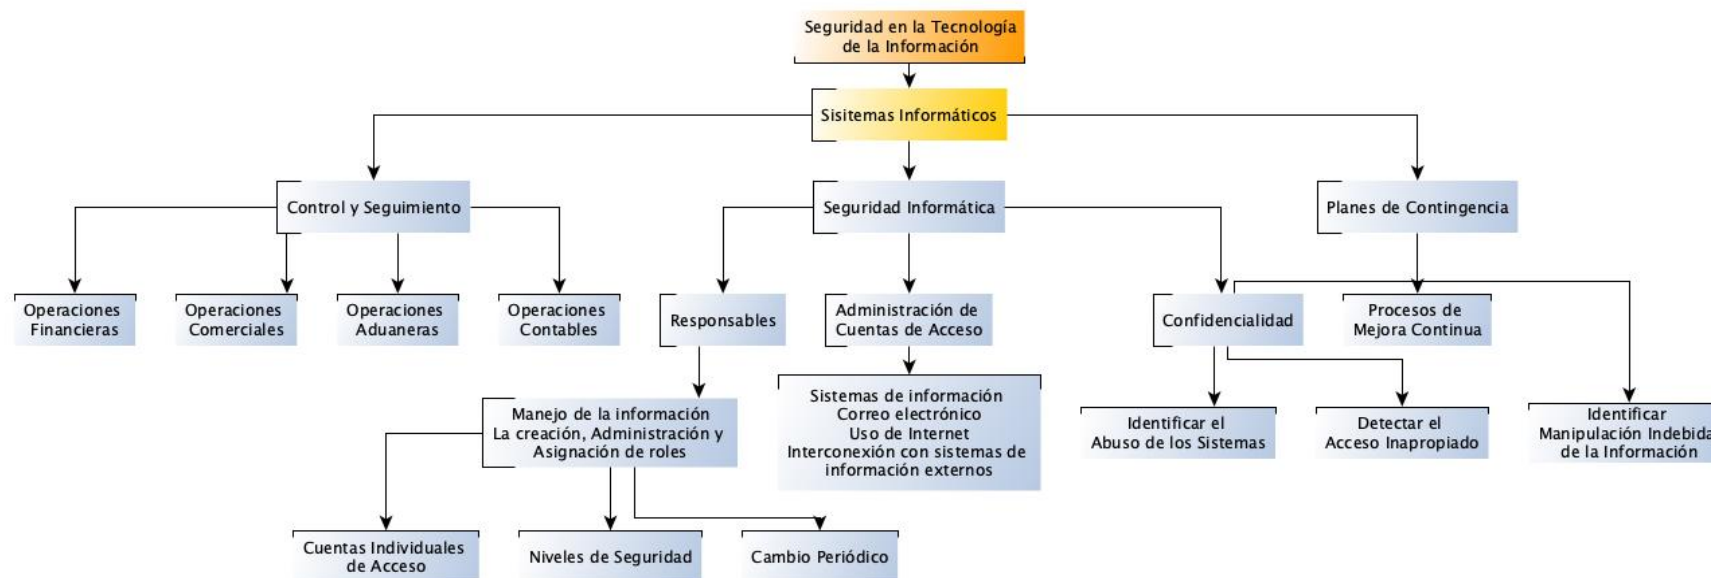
Seguridad en la Tecnología de la Información

Sisitemas Informáticos

Control y Seguimiento

Seguridad Informática

Planes de Contingencia

Operaciones Financieras

Operaciones Comerciales

Operaciones Aduaneras

Operaciones Contables

Responsables

Administración de Cuentas de Acceso

Confidencialidad

Procesos de Mejora Continua

Manejo de la información
La creación, Administración y Asignación de roles

Sistemas de información
Correo electrónico
Uso de Internet
Interconexión con sistemas de información externos

Identificar el Abuso de los Sistemas

Detectar el Acceso Inapropiado

Identificar Manipulación Indebida de la Información

Cuentas Individuales de Acceso

Niveles de Seguridad

Cambio Periódico